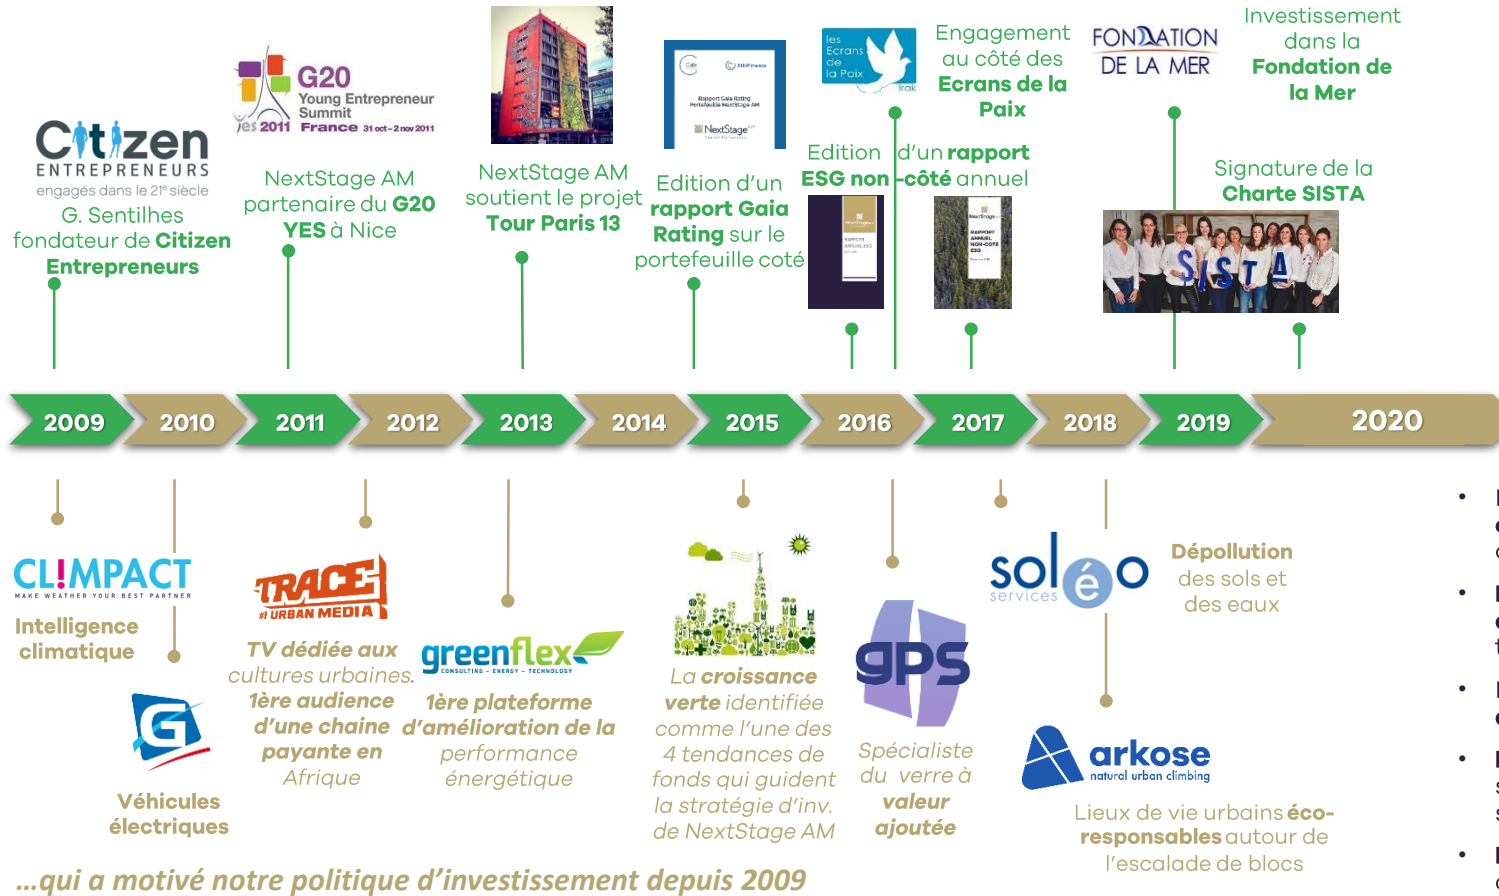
Citizen ENTREPRENEURS engagés dans le 21e siècle
G. Sentilhes fondateur de Citizen Entrepreneurs

G20 Young Entrepreneur Summit YES 2011 France 31 oct – 2 nov 2011
NextStage AM partenaire du G20 YES à Nice

NextStage AM soutient le projet Tour Paris 13

Rapport Gaia Rating Portefeuille NextStage AM
NextStage
Edition d'un rapport Gaia Rating sur le portefeuille coté

les Ecrans de la Paix
Engagement au côté des Ecrans de la Paix

Edition d'un rapport ESG non-côté annuel

FONDATION DE LA MER
Investissement dans la Fondation de la Mer

Signature de la Charte SISTA
SISTA

2009
2010
2011
2012
2013
2014
2015
2016
2017
2018
2019
2020

CLIMPACT MAKE WEATHER YOUR BEST PARTNER
Intelligence climatique

G
Véhicules électriques

TRACE #1 URBAN MEDIA
TV dédiée aux cultures urbaines. 1ère audience d'une chaine payante en Afrique

greenflex CONSULTING – ENERGY – TECHNOLOGY
1ère plateforme d'amélioration de la performance énergétique

La croissance verte identifiée comme l'une des 4 tendances de fonds qui guident la stratégie d'inv. de NextStage AM

gps
Spécialiste du verre à valeur ajoutée

soléo services
Dépollution des sols et des eaux

arkose natural urban climbing
Lieux de vie urbains éco-responsables autour de l'escalade de blocs

…qui a motivé notre politique d'investissement depuis 2009

•
•
•
•
•